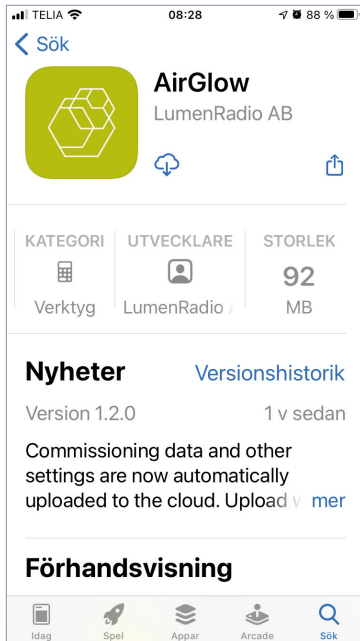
TELIA 08:28 88 %

‹ Sök

AirGlow

LumenRadio AB

| KATEGORI | UTVECKLARE | STORLEK |
|---|---|---|
| | | 92 |
| Verktyg | LumenRadio | MB |

Nyheter

Versionshistorik

Version 1.2.0

1 v sedan

Commissioning data and other settings are now automatically uploaded to the cloud. Upload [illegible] mer

Förhandsvisning

Idag Spel Appar Arcade Sök